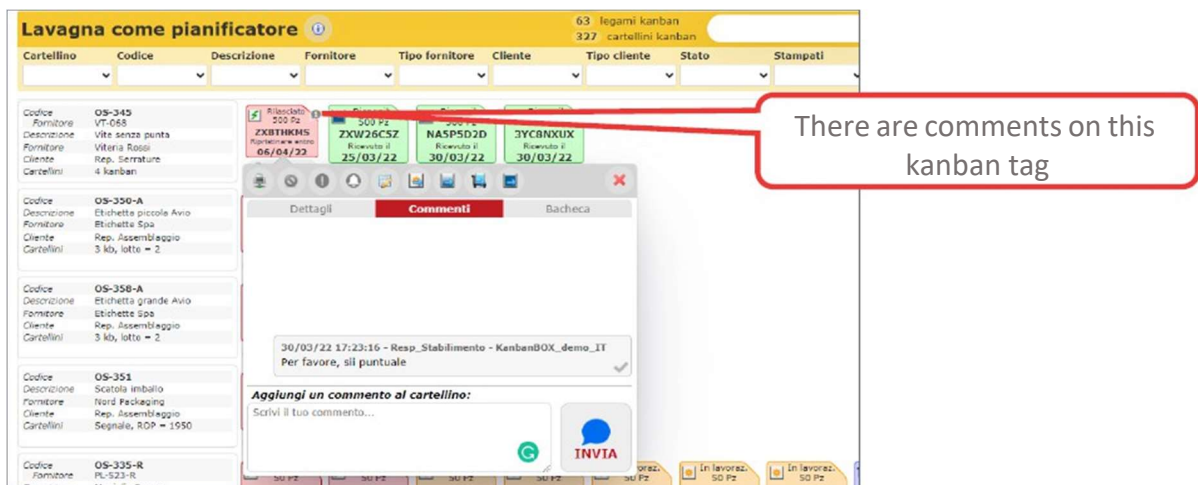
Lavagna come pianificatore

63 legami kanban
327 cartellini kanban

| Cartellino | Codice | Descrizione | Fornitore | Tipo fornitore | Cliente | Tipo cliente | Stato | Stampati |
|---|---|---|---|---|---|---|---|---|

Codice OS-345
Fornitore VT-068
Descrizione Vite senza punta
Fornitore Viteria Rossi
Cliente Rep. Serrature
Cartellini 4 kanban

Rilasciato 500 Pz ZX8THKMS Riprisitnare entro 06/04/22

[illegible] 500 Pz ZXW26C5Z Ricevuto il 25/03/22

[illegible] 500 Pz NA5P5D2D Ricevuto il 30/03/22

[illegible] 3YC8NXUX Ricevuto il 30/03/22

There are comments on this kanban tag

Dettagli | Commenti | Bacheca

Codice OS-350-A
Descrizione Etichetta piccola Avio
Fornitore Etichette Spa
Cliente Rep. Assemblaggio
Cartellini 3 kb, lotto = 2

Codice OS-358-A
Descrizione Etichetta grande Avio
Fornitore Etichette Spa
Cliente Rep. Assemblaggio
Cartellini 3 kb, lotto = 2

30/03/22 17:23:16 - Resp_Stabilimento - KanbanBOX_demo_IT
Per favore, sii puntuale

Codice OS-351
Descrizione Scatola imballo
Fornitore Nord Packaging
Cliente Rep. Assemblaggio
Cartellini Segnale, ROP = 1950

Aggiungi un commento al cartellino:
Scrivi il tuo commento...
INVIA

Codice OS-335-R
Fornitore PL-523-R

50 Pz 50 Pz 50 Pz 50 Pz In lavoraz. 50 Pz In lavoraz. 50 Pz In lavoraz. 50 Pz